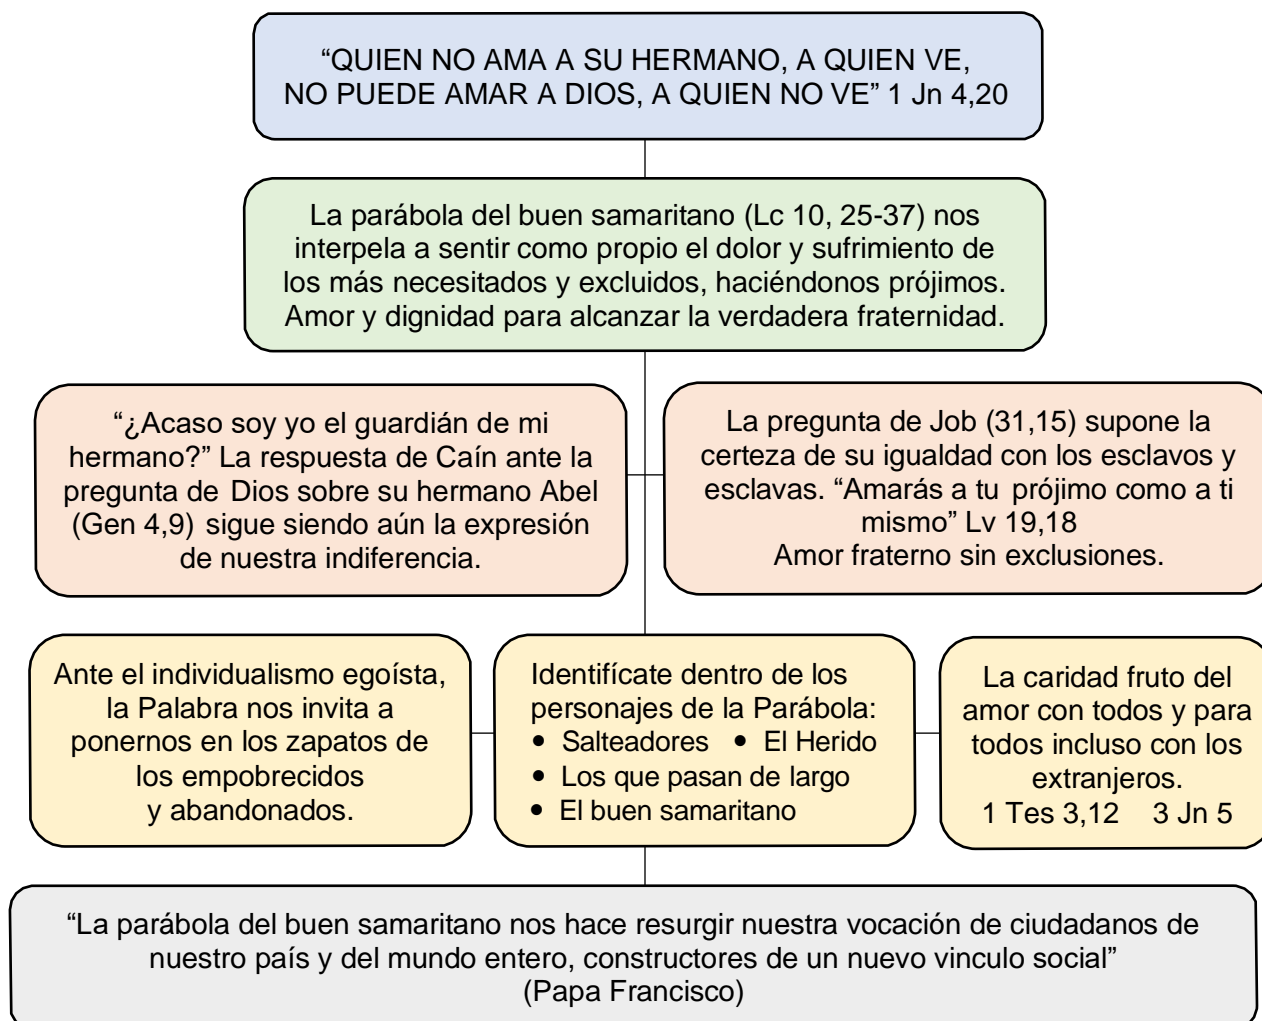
"QUIEN NO AMA A SU HERMANO, A QUIEN VE, NO PUEDE AMAR A DIOS, A QUIEN NO VE" 1 Jn 4,20

La parábola del buen samaritano (Lc 10, 25-37) nos interpela a sentir como propio el dolor y sufrimiento de los más necesitados y excluidos, haciéndonos prójimos. Amor y dignidad para alcanzar la verdadera fraternidad.

"¿Acaso soy yo el guardián de mi hermano?" La respuesta de Caín ante la pregunta de Dios sobre su hermano Abel (Gen 4,9) sigue siendo aún la expresión de nuestra indiferencia.

La pregunta de Job (31,15) supone la certeza de su igualdad con los esclavos y esclavas. "Amarás a tu prójimo como a ti mismo" Lv 19,18
Amor fraterno sin exclusiones.

Ante el individualismo egoísta, la Palabra nos invita a ponernos en los zapatos de los empobrecidos y abandonados.

Identifícate dentro de los personajes de la Parábola:
• Salteadores • El Herido
• Los que pasan de largo
• El buen samaritano

La caridad fruto del amor con todos y para todos incluso con los extranjeros.
1 Tes 3,12 3 Jn 5

"La parábola del buen samaritano nos hace resurgir nuestra vocación de ciudadanos de nuestro país y del mundo entero, constructores de un nuevo vinculo social"
(Papa Francisco)